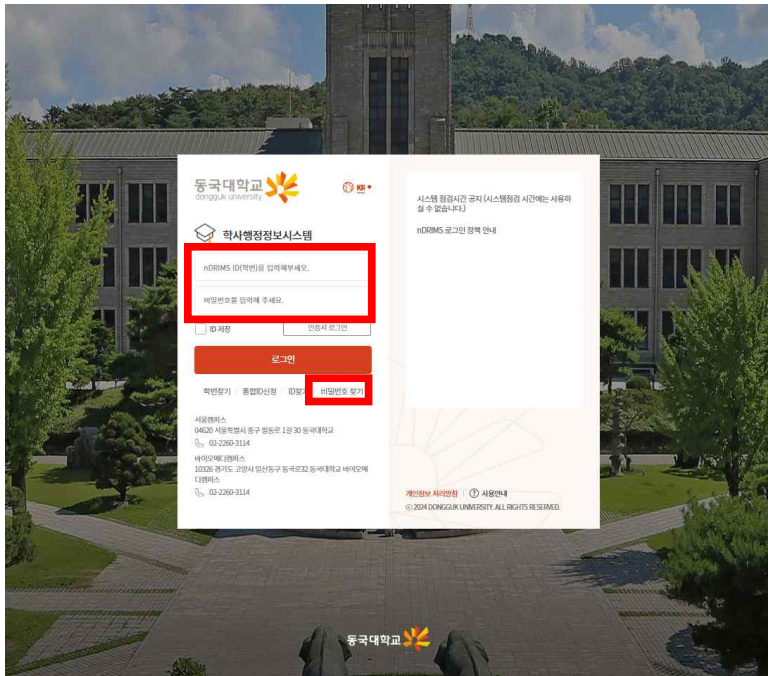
동국대학교
dongguk university

KR

학사행정정보시스템

nDRIMS ID(학번)을 입력해주세요.

비밀번호를 입력해 주세요.

ID 저장

인증서 로그인

로그인

학번찾기 | 통합ID신청 | ID찾기 | 비밀번호 찾기

서울캠퍼스
04620 서울특별시 중구 필동로 1길 30 동국대학교
02-2260-3114

바이오메디캠퍼스
10326 경기도 고양시 일산동구 동국로32 동국대학교 바이오메디캠퍼스
02-2260-3114

시스템 점검시간 공지 (시스템점검 시간에는 사용하실 수 없습니다.)

nDRIMS 로그인 정책 안내

개인정보 처리방침 | 사용안내
© 2024 DONGGUK UNIVERSITY. ALL RIGHTS RESERVED.

동국대학교